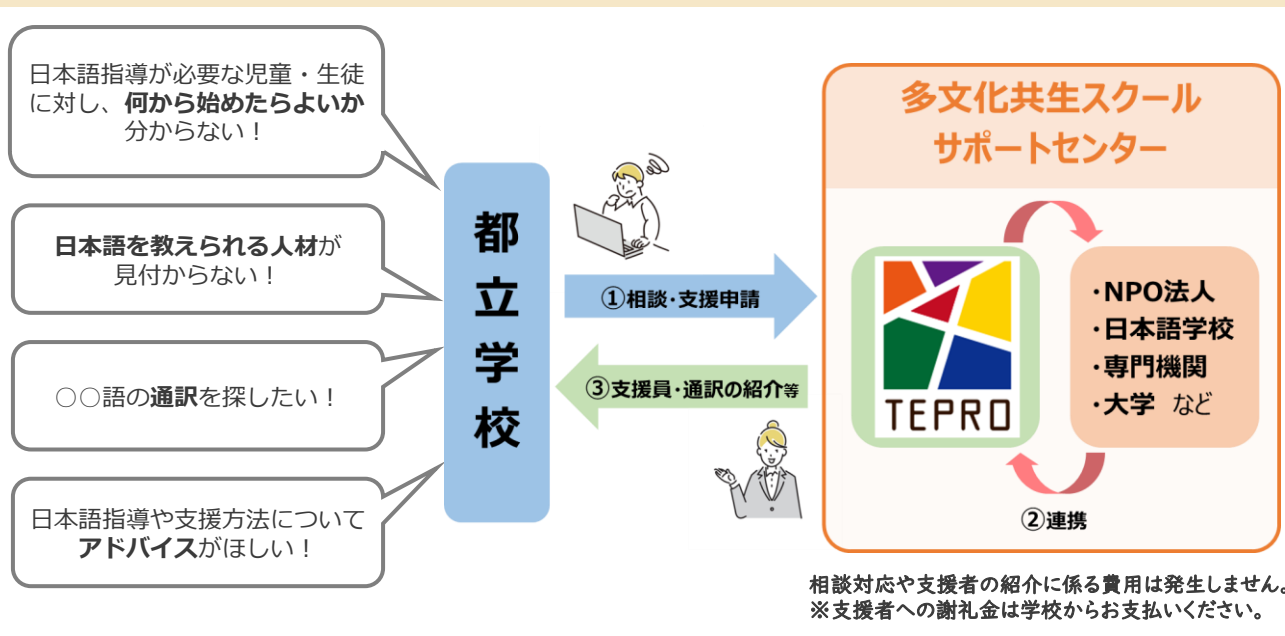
日本語指導が必要な児童・生徒に対し、何から始めたらよいか分からない！

日本語を教えられる人材が見付からない！

○○語の通訳を探したい！

日本語指導や支援方法についてアドバイスがほしい！

都立学校

①相談・支援申請

③支援員・通訳の紹介等

多文化共生スクールサポートセンター

TEPRO

・NPO法人
・日本語学校
・専門機関
・大学 など

②連携

相談対応や支援者の紹介に係る費用は発生しません。
※支援者への謝礼金は学校からお支払いください。